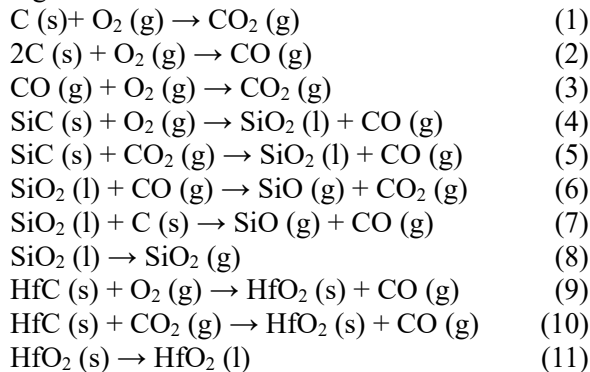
$C\ (s) + O_2\ (g) \rightarrow CO_2\ (g)$ (1)
$2C\ (s) + O_2\ (g) \rightarrow CO\ (g)$ (2)
$CO\ (g) + O_2\ (g) \rightarrow CO_2\ (g)$ (3)
$SiC\ (s) + O_2\ (g) \rightarrow SiO_2\ (l) + CO\ (g)$ (4)
$SiC\ (s) + CO_2\ (g) \rightarrow SiO_2\ (l) + CO\ (g)$ (5)
$SiO_2\ (l) + CO\ (g) \rightarrow SiO\ (g) + CO_2\ (g)$ (6)
$SiO_2\ (l) + C\ (s) \rightarrow SiO\ (g) + CO\ (g)$ (7)
$SiO_2\ (l) \rightarrow SiO_2\ (g)$ (8)
$HfC\ (s) + O_2\ (g) \rightarrow HfO_2\ (s) + CO\ (g)$ (9)
$HfC\ (s) + CO_2\ (g) \rightarrow HfO_2\ (s) + CO\ (g)$ (10)
$HfO_2\ (s) \rightarrow HfO_2\ (l)$ (11)